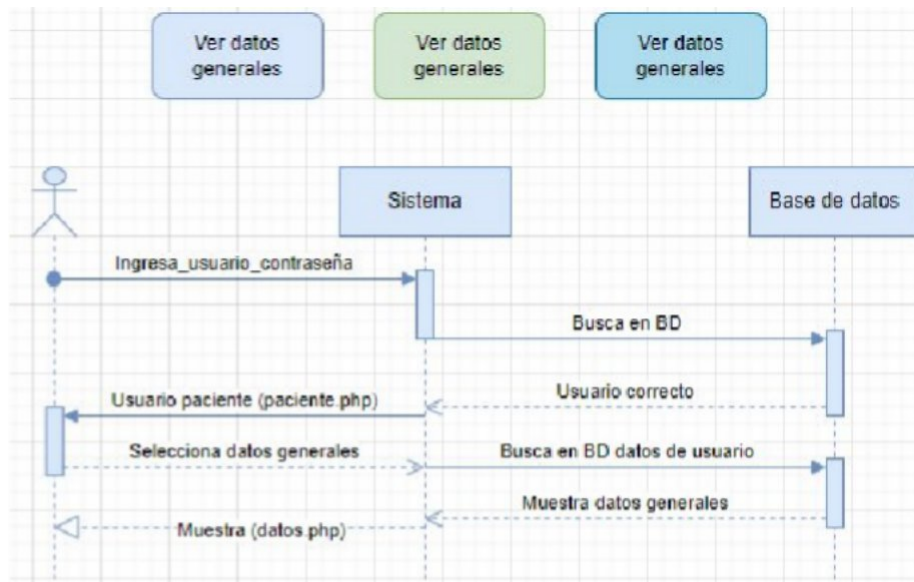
Ver datos generales

Ver datos generales

Ver datos generales

Sistema

Base de datos

Ingresa_usuario_contraseña

Busca en BD

Usuario correcto

Usuario paciente (paciente.php)

Selecciona datos generales

Busca en BD datos de usuario

Muestra datos generales

Muestra (datos.php)